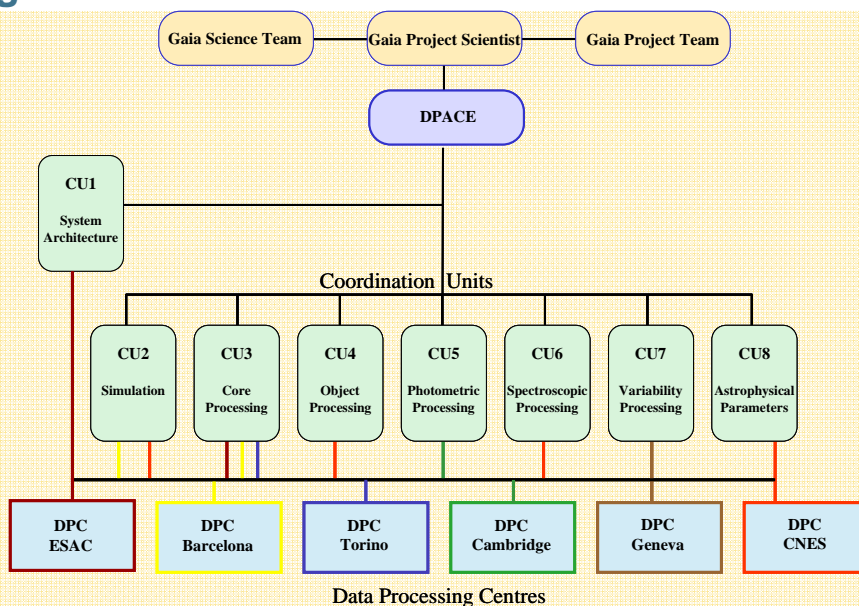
Gaia Science Team

Gaia Project Scientist

Gaia Project Team

DPACE

CU1

System Architecture

Coordination Units

CU2

Simulation

CU3

Core Processing

CU4

Object Processing

CU5

Photometric Processing

CU6

Spectroscopic Processing

CU7

Variability Processing

CU8

Astrophysical Parameters

DPC ESAC

DPC Barcelona

DPC Torino

DPC Cambridge

DPC Geneva

DPC CNES

Data Processing Centres